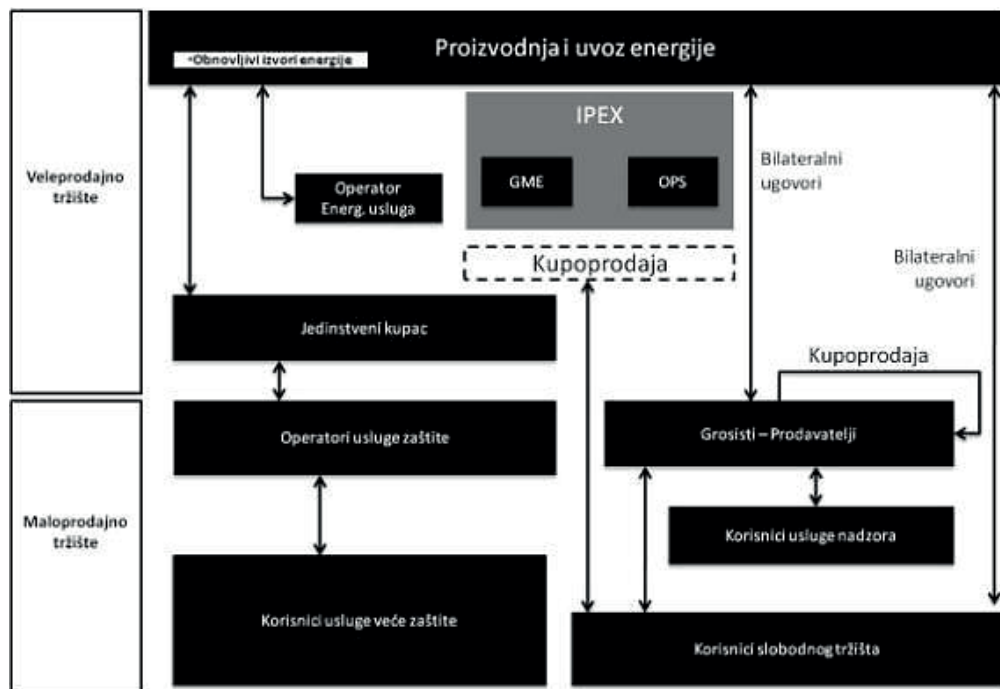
Veleprodajno tržište

Maloprodajno tržište

Proizvodnja i uvoz energije

-Obnovljivi izvori energije

IPEX

GME

OPS

Bilateralni ugovori

Operator Energ. usluga

Kupoprodaja

Bilateralni ugovori

Jedinstveni kupac

Kupoprodaja

Operatori usluge zaštite

Grosisti – Prodavatelji

Korisnici usluge nadzora

Korisnici usluge veće zaštite

Korisnici slobodnog tržišta